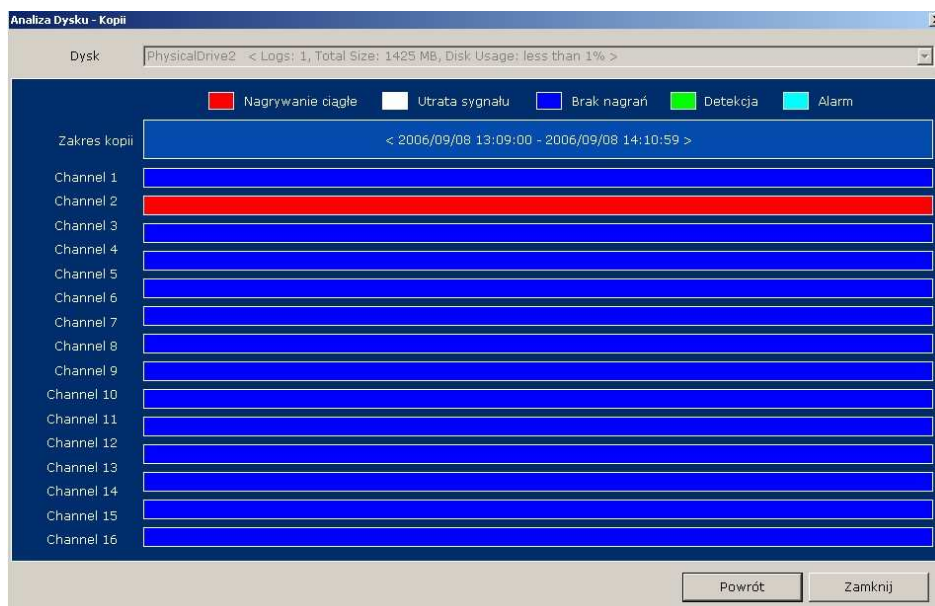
Analiza Dysku - Kopii

Dysk PhysicalDrive2 < Logs: 1, Total Size: 1425 MB, Disk Usage: less than 1% >

Nagrywanie ciągłe Utrata sygnału Brak nagrań Detekcja Alarm

Zakres kopii < 2006/09/08 13:09:00 - 2006/09/08 14:10:59 >

Channel 1
Channel 2
Channel 3
Channel 4
Channel 5
Channel 6
Channel 7
Channel 8
Channel 9
Channel 10
Channel 11
Channel 12
Channel 13
Channel 14
Channel 15
Channel 16

Powrót Zamknij